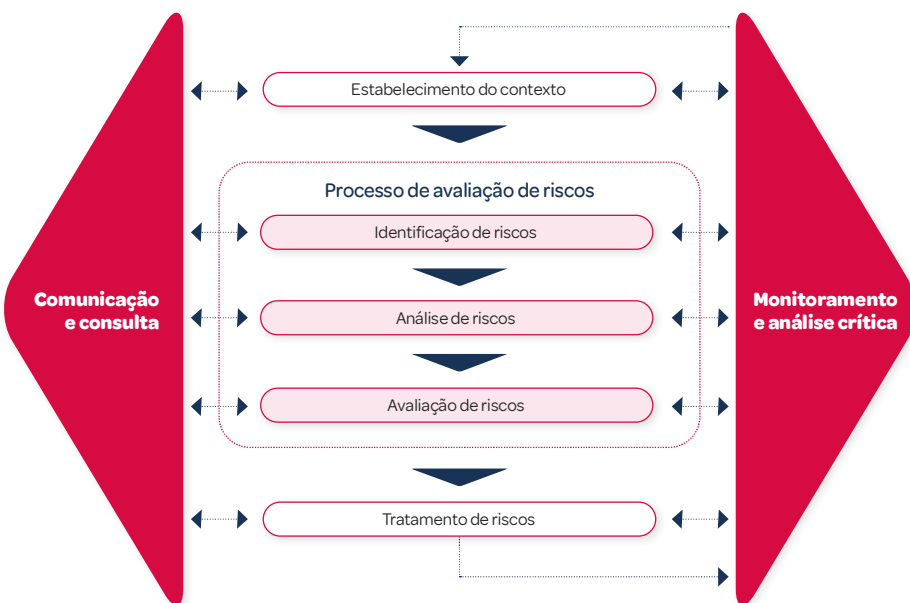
Comunicação e consulta

Estabelecimento do contexto

Processo de avaliação de riscos

Identificação de riscos

Análise de riscos

Avaliação de riscos

Tratamento de riscos

Monitoramento e análise crítica